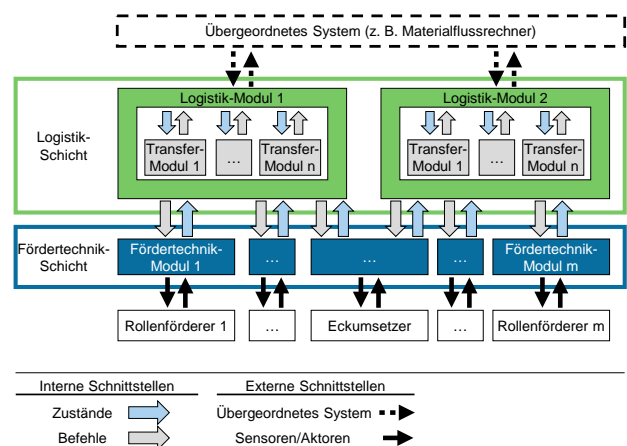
Übergeordnetes System (z. B. Materialflussrechner)

Logistik-Schicht

Logistik-Modul 1

Transfer-Modul 1

...

Transfer-Modul n

Logistik-Modul 2

Transfer-Modul 1

...

Transfer-Modul n

Fördertechnik-Schicht

Fördertechnik-Modul 1

...

...

...

Fördertechnik-Modul m

Rollenförderer 1

...

Eckumsetzer

...

Rollenförderer m

Interne Schnittstellen

Zustände

Befehle

Externe Schnittstellen

Übergeordnetes System

Sensoren/Aktoren